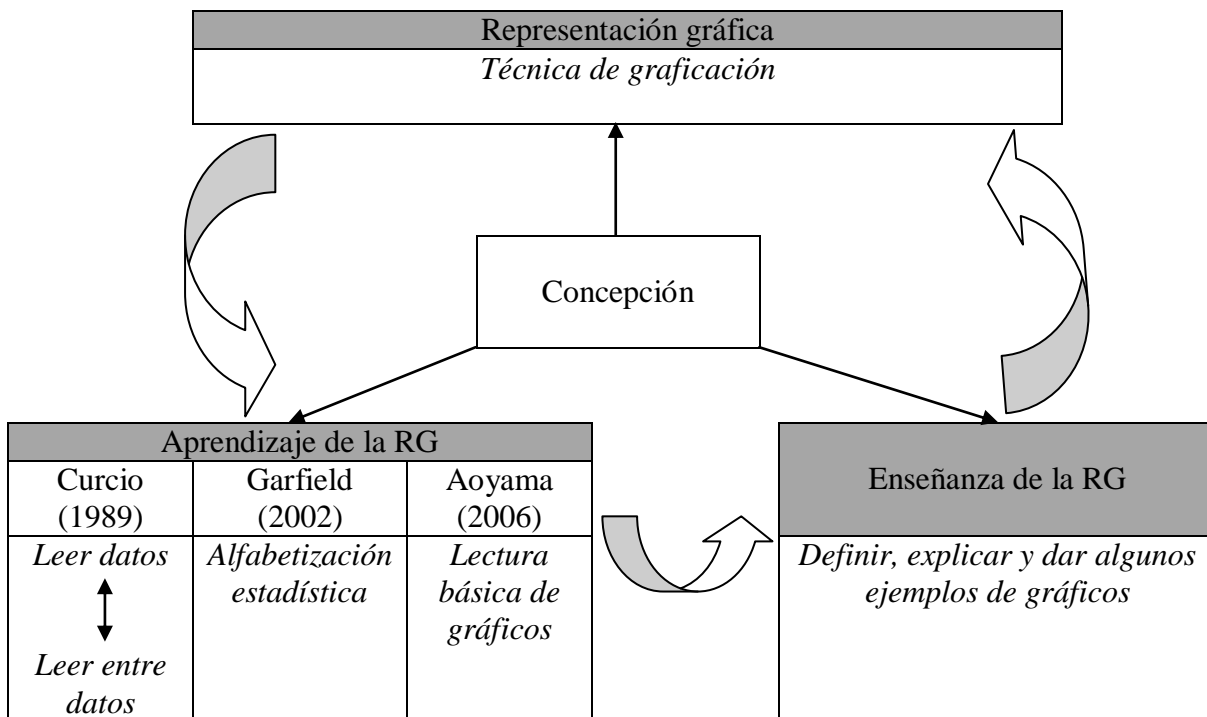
Representación gráfica
*Técnica de graficación*

Concepción

Aprendizaje de la RG

| Curcio (1989) | Garfield (2002) | Aoyama (2006) |
|---|---|---|
| *Leer datos* ↕ *Leer entre datos* | *Alfabetización estadística* | *Lectura básica de gráficos* |

Enseñanza de la RG
*Definir, explicar y dar algunos ejemplos de gráficos*